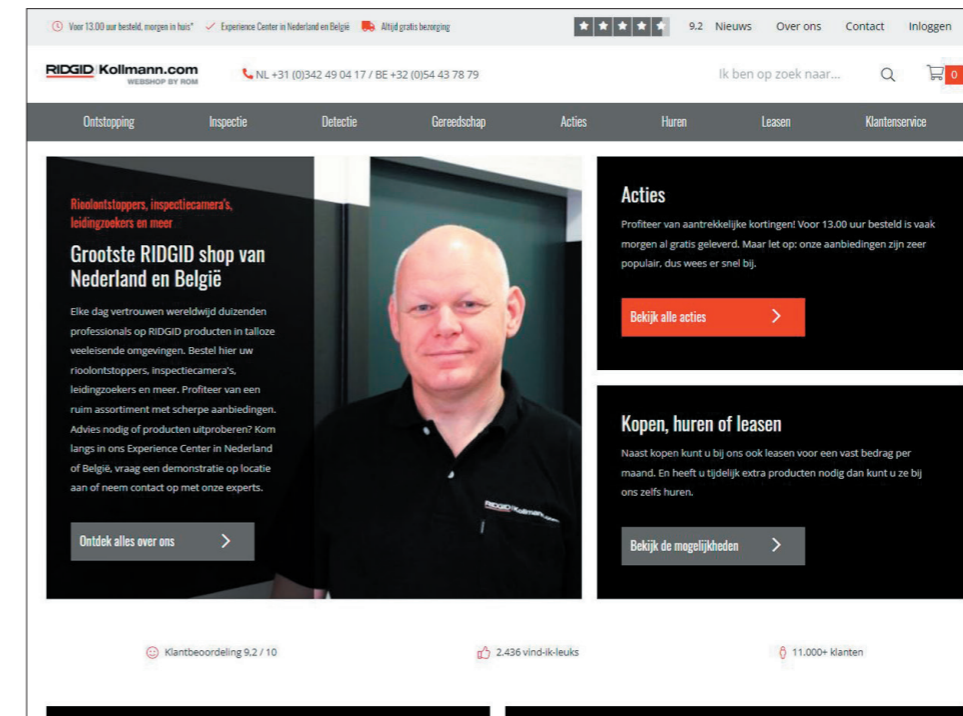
Voor 13.00 uur besteld, morgen in huis* Experience Center in Nederland en België Altijd gratis bezorging 9.2 Nieuws Over ons Contact Inloggen

RIDGID Kollmann.com WEBSHOP BY ROM NL +31 (0)342 49 04 17 / BE +32 (0)54 43 78 79 Ik ben op zoek naar... 0

Ontstopping Inspectie Detectie Gereedschap Acties Huren Leasen Klantenservice

Rioolontstoppers, inspectiecamera's, leidingzoekers en meer

Grootste RIDGID shop van Nederland en België

Elke dag vertrouwen wereldwijd duizenden professionals op RIDGID producten in talloze veeleisende omgevingen. Bestel hier uw rioolontstoppers, inspectiecamera's, leidingzoekers en meer. Profiteer van een ruim assortiment met scherpe aanbiedingen. Advies nodig of producten uitproberen? Kom langs in ons Experience Center in Nederland of België, vraag een demonstratie op locatie aan of neem contact op met onze experts.

Ontdek alles over ons

RIDGID Kollmann.com

Acties

Profiteer van aantrekkelijke kortingen! Voor 13.00 uur besteld is vaak morgen al gratis geleverd. Maar let op: onze aanbiedingen zijn zeer populair, dus wees er snel bij.

Bekijk alle acties

Kopen, huren of leasen

Naast kopen kunt u bij ons ook leasen voor een vast bedrag per maand. En heeft u tijdelijk extra producten nodig dan kunt u ze bij ons zelfs huren.

Bekijk de mogelijkheden

Klantbeoordeling 9.2 / 10

2.436 vind-ik-leuks

11.000+ klanten